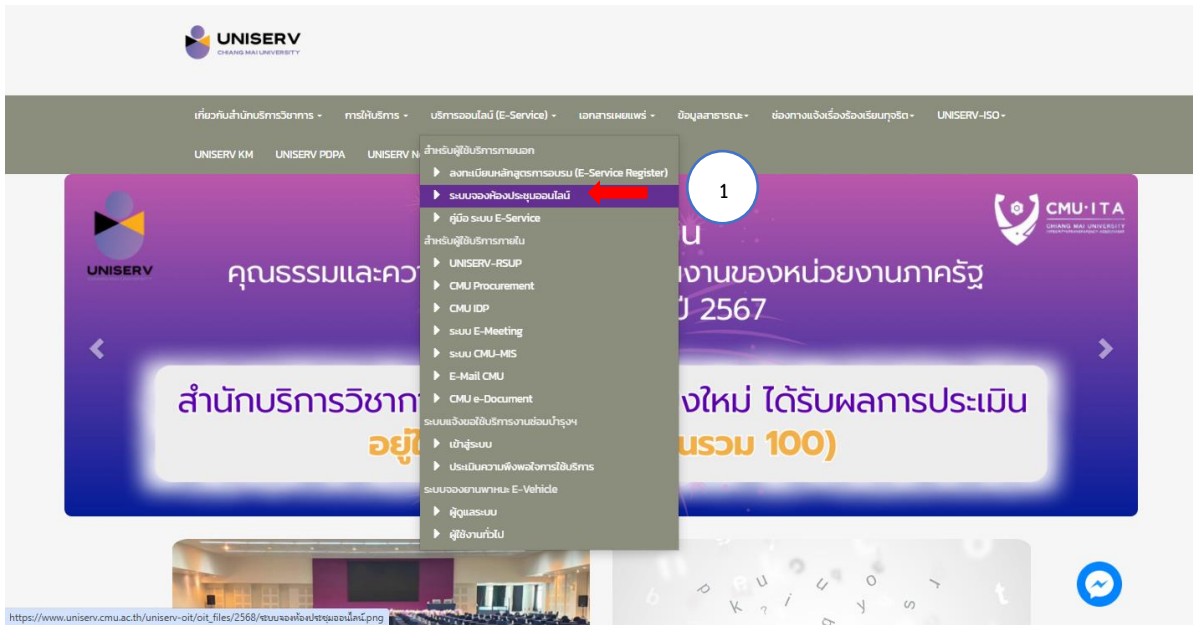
UNISERV
CHIANG MAI UNIVERSITY

เกี่ยวกับสำนักบริการวิชาการ • การให้บริการ • บริการออนไลน์ (E-Service) • เอกสารเผยแพร่ • ข้อมูลสาธารณะ • ช่องทางแจ้งเรื่องร้องเรียนทุจริต • UNISERV-ISO •

UNISERV KM UNISERV PDPA UNISERV N

สำหรับผู้ใช้บริการภายนอก
ลงทะเบียนหลักสูตรการอบรม (E-Service Register)
ระบบจองห้องประชุมออนไลน์
คู่มือ ระบบ E-Service
สำหรับผู้ใช้บริการภายใน
UNISERV-RSUP
CMU Procurement
CMU IDP
ระบบ E-Meeting
ระบบ CMU-MIS
E-Mail CMU
CMU e-Document
ระบบแจ้งขอใช้บริการงานซ่อมบำรุงฯ
เข้าสู่ระบบ
ประเมินความพึงพอใจการใช้บริการ
ระบบจองยานพาหนะ E-Vehicle
ผู้ดูแลระบบ
ผู้ใช้งานทั่วไป

1

CMU·ITA

UNISERV

น
คุณธรรมและควา งานของหน่วยงานภาครัฐ
ปี 2567

สำนักบริการวิชาก งใหม่ ได้รับผลการประเมิน
อยู่ใ นรวม 100)

https://www.uniserv.cmu.ac.th/uniserv-oit/oit_files/2568/ระบบจองห้องประชุมออนไลน์.png